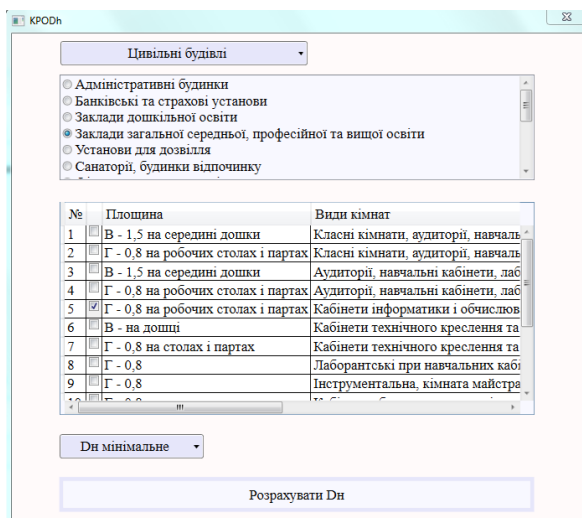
KPODh

Цивільні будівлі

Адміністративні будинки
Банківські та страхові установи
Заклади дошкільної освіти
Заклади загальної середньої, професійної та вищої освіти
Установи для дозвілля
Санаторії, будинки відпочинку

| № | | Площина | Види кімнат |
|---|---|---|---|
| 1 | | В - 1,5 на середині дошки | Класні кімнати, аудиторії, навчаль |
| 2 | | Г - 0,8 на робочих столах і партах | Класні кімнати, аудиторії, навчаль |
| 3 | | В - 1,5 на середині дошки | Аудиторії, навчальні кабінети, лаб |
| 4 | | Г - 0,8 на робочих столах і партах | Аудиторії, навчальні кабінети, лаб |
| 5 | ✓ | Г - 0,8 на робочих столах і партах | Кабінети інформатики і обчислюв |
| 6 | | В - на дошці | Кабінети технічного креслення та |
| 7 | | Г - 0,8 на столах і партах | Кабінети технічного креслення та |
| 8 | | Г - 0,8 | Лаборантські при навчальних кабі |
| 9 | | Г - 0,8 | Інструментальна, кімната майстра |
| 10 | | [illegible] | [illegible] |

Ен мінімальне

Розрахувати Ен